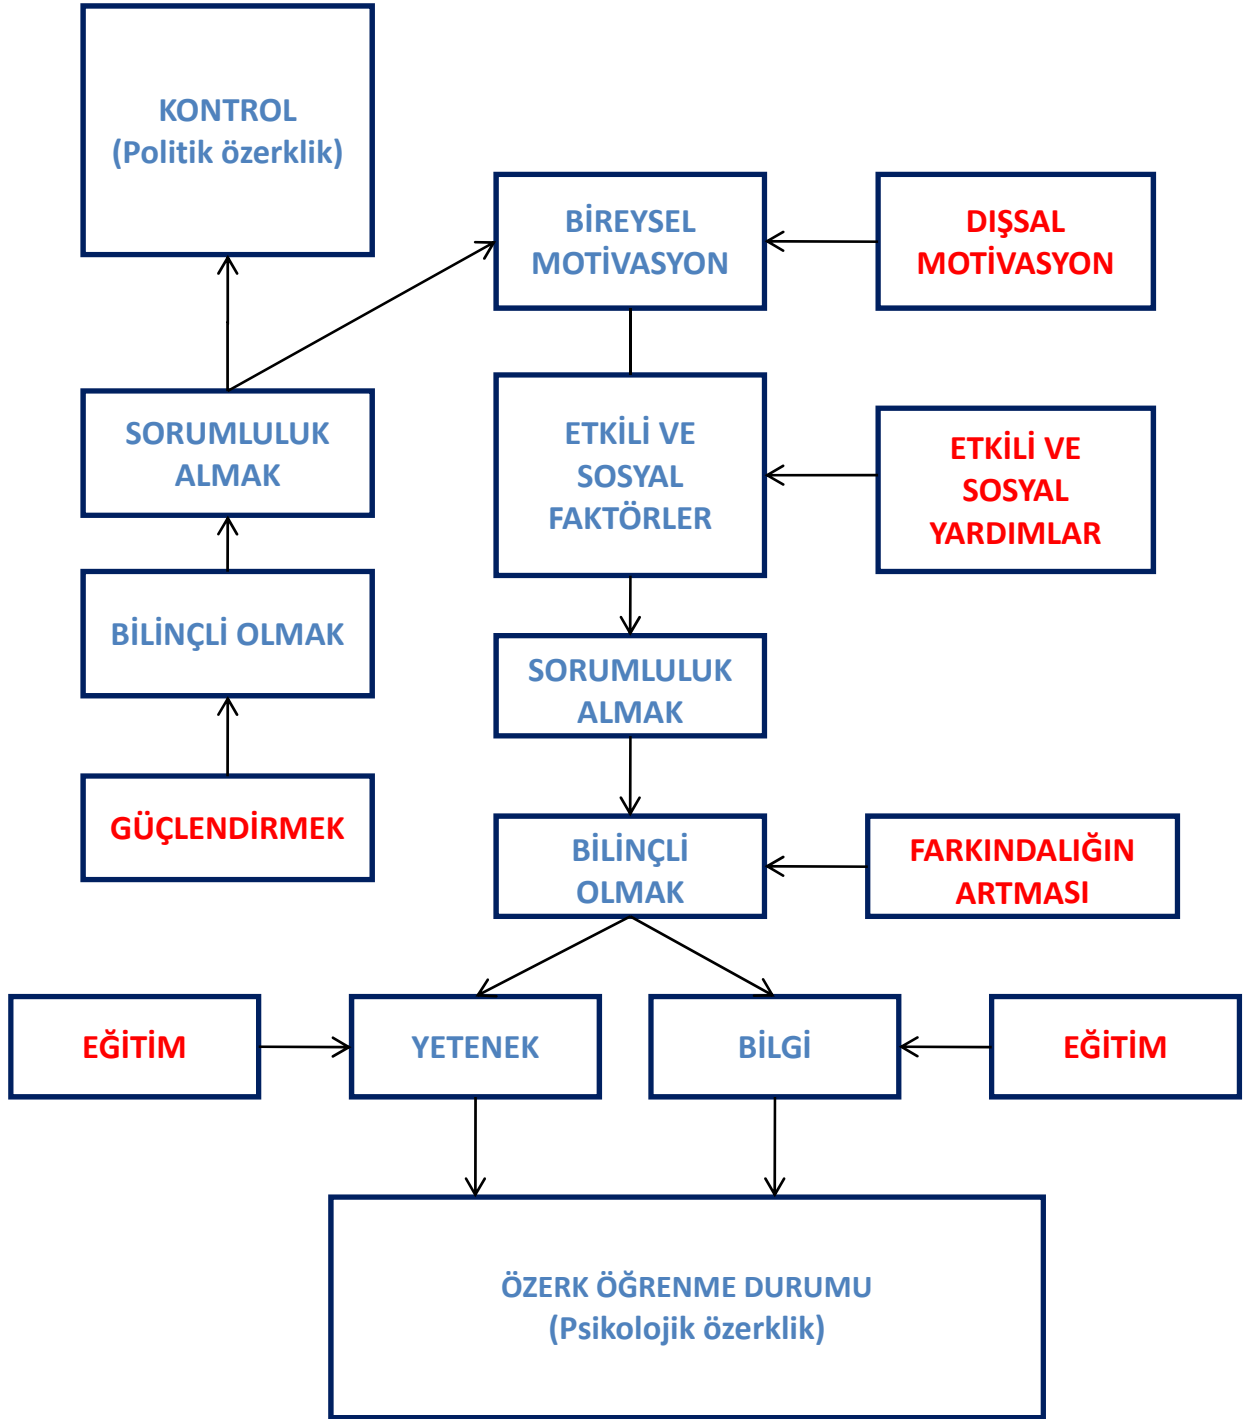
KONTROL
(Politik özerklik)

BİREYSEL MOTİVASYON

DIŞSAL MOTİVASYON

SORUMLULUK ALMAK

ETKİLİ VE SOSYAL FAKTÖRLER

ETKİLİ VE SOSYAL YARDIMLAR

BİLİNÇLİ OLMAK

SORUMLULUK ALMAK

GÜÇLENDİRMEK

BİLİNÇLİ OLMAK

FARKINDALIĞIN ARTMASI

EĞİTİM

YETENEK

BİLGİ

EĞİTİM

ÖZERK ÖĞRENME DURUMU
(Psikolojik özerklik)